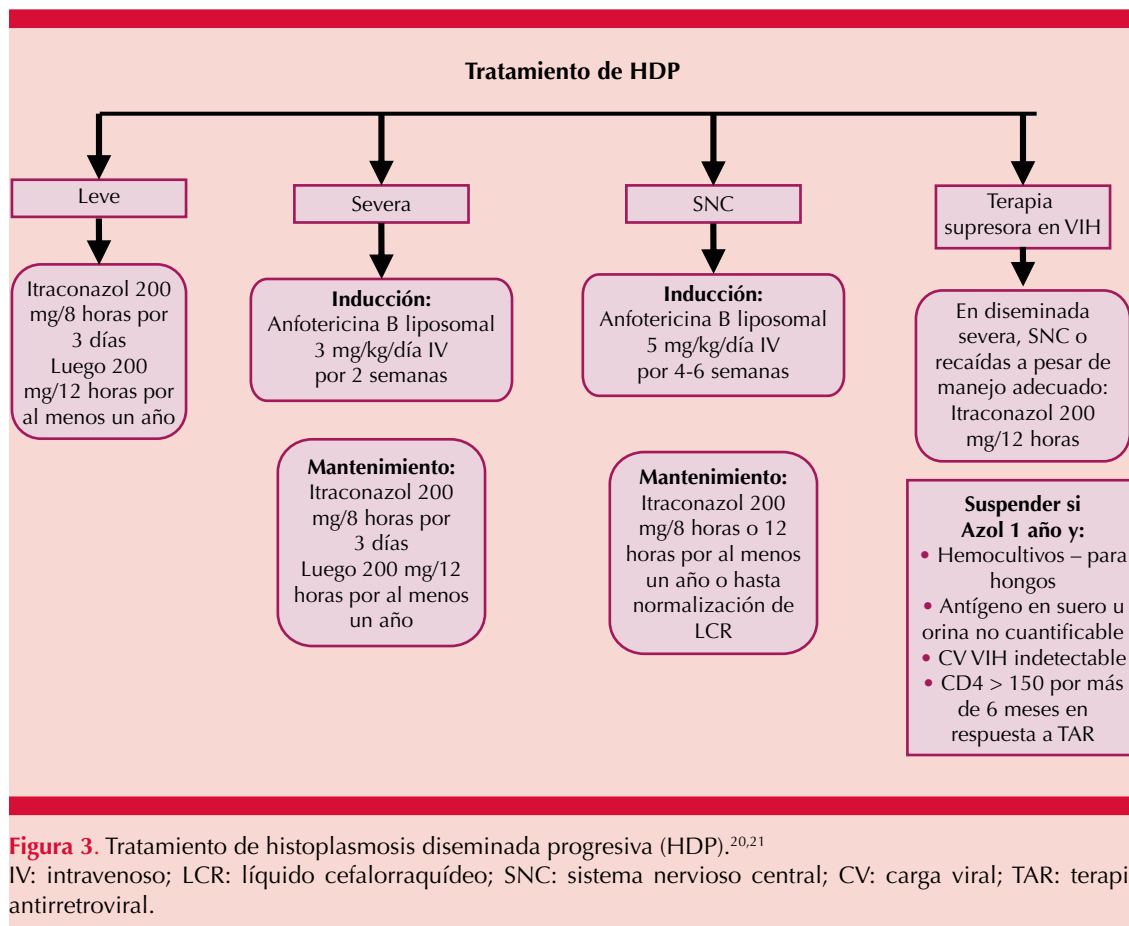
Tratamiento de HDP

Leve

Itraconazol 200 mg/8 horas por 3 días Luego 200 mg/12 horas por al menos un año

Severa

**Inducción:** Anfotericina B liposomal 3 mg/kg/día IV por 2 semanas

**Mantenimiento:** Itraconazol 200 mg/8 horas por 3 días Luego 200 mg/12 horas por al menos un año

SNC

**Inducción:** Anfotericina B liposomal 5 mg/kg/día IV por 4-6 semanas

**Mantenimiento:** Itraconazol 200 mg/8 horas o 12 horas por al menos un año o hasta normalización de LCR

Terapia supresora en VIH

En diseminada severa, SNC o recaídas a pesar de manejo adecuado: Itraconazol 200 mg/12 horas

**Suspender si Azol 1 año y:**
• Hemocultivos – para hongos
• Antígeno en suero u orina no cuantificable
• CV VIH indetectable
• CD4 > 150 por más de 6 meses en respuesta a TAR

**Figura 3**. Tratamiento de histoplasmosis diseminada progresiva (HDP).$^{20,21}$
IV: intravenoso; LCR: líquido cefalorraquídeo; SNC: sistema nervioso central; CV: carga viral; TAR: terapi antirretroviral.